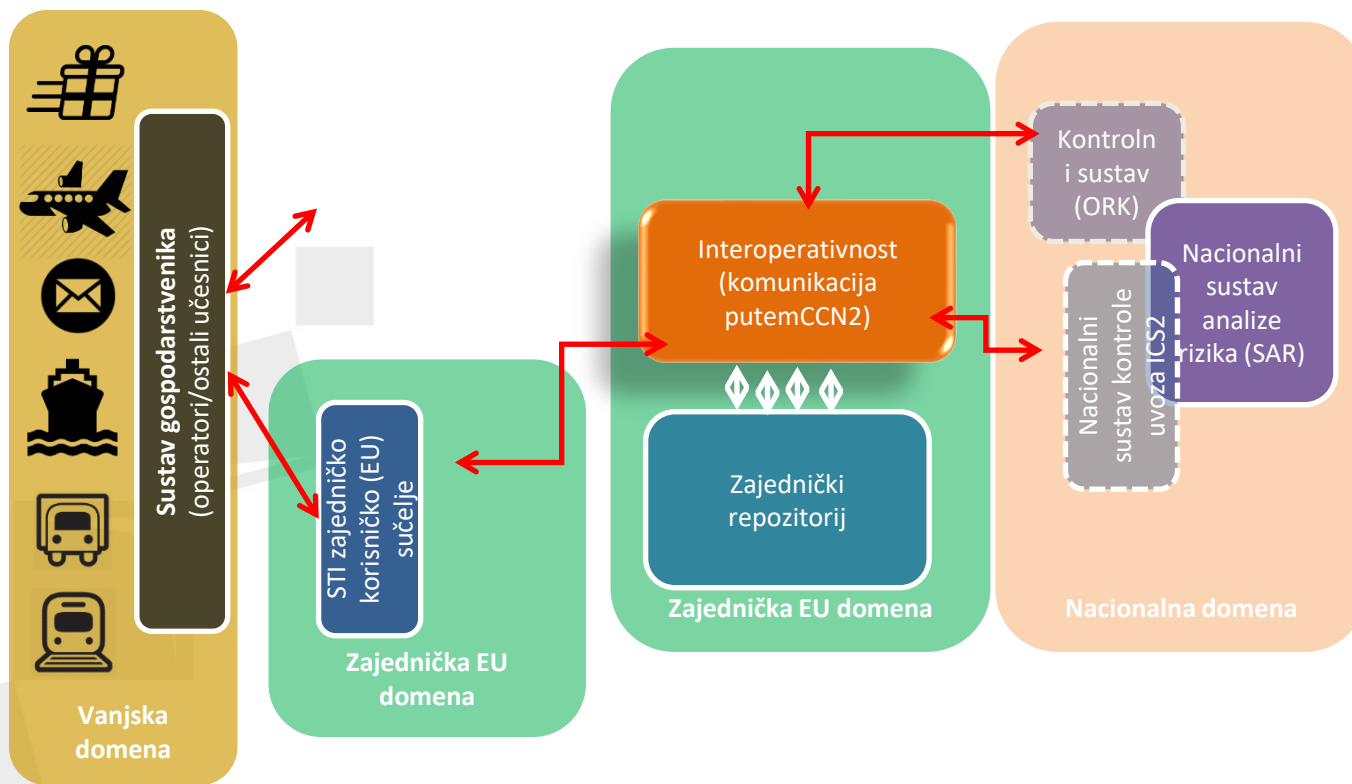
Sustav gospodarstvenika (operatori/ostali učesnici)

Vanjska domena

STI zajedničko korisničko (EU) sučelje

Zajednička EU domena

Interoperativnost (komunikacija putemCCN2)

Zajednički repozitorij

Zajednička EU domena

Kontroln i sustav (ORK)

Nacionalni sustav analize rizika (SAR)

Nacionalni sustav kontrole uvoza ICS2

Nacionalna domena